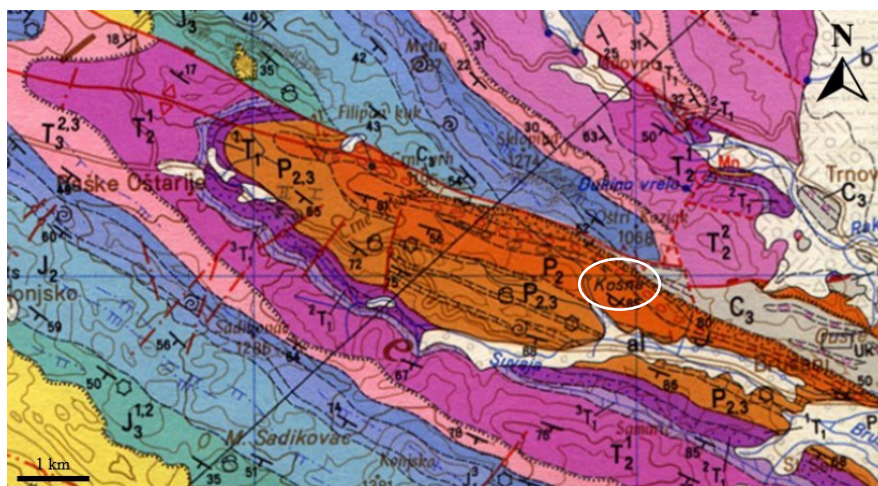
$J_3$
40
18
17
35
42
Mella
$T_2^1$
$T_3^{2,3}$
Baške Oštarije
$T_1$
$P_{2,3}$
Filipov kuk
43
Crni vrh
31
25
Mlinovna
$T_1$
N
b
30
63
32
Sklopina
50
$T_2$
Dukino vrelo
Mo
Trnov
$C_3$
$T_2^2$
Kozjak
1068
54
60
$J_2$
onjsko
59
65
72
$P_2$
Kosna
$P_{2,3}$
$C_3$
56
64
$^3T_1$
$^2T_1$
Sadikovac
1286
67
Stenje
al
80
Brizani
50
$J_3^{1,2}$
M. Sadikovac
74
78
76
$T_2^1$
Samari
85
$P_{2,3}$
$T_1$
1 km
35
51
Konjsko